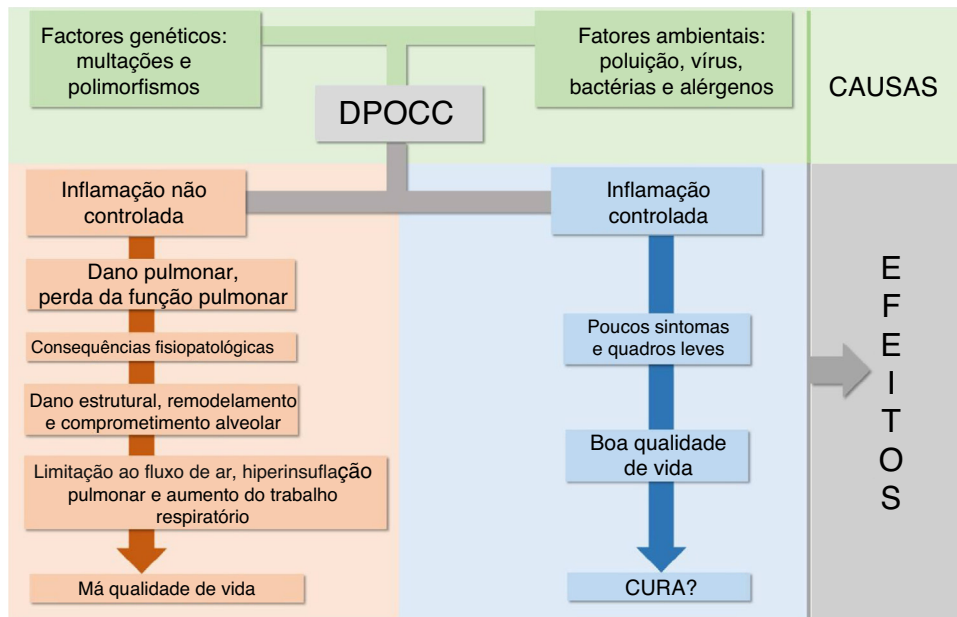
Factores genéticos: multações e polimorfismos

Fatores ambientais: poluição, vírus, bactérias e alérgenos

CAUSAS

DPOCC

Inflamação não controlada

Dano pulmonar, perda da função pulmonar

Consequências fisiopatológicas

Dano estrutural, remodelamento e comprometimento alveolar

Limitação ao fluxo de ar, hiperinsuflação pulmonar e aumento do trabalho respiratório

Má qualidade de vida

Inflamação controlada

Poucos sintomas e quadros leves

Boa qualidade de vida

CURA?

EFEITOS